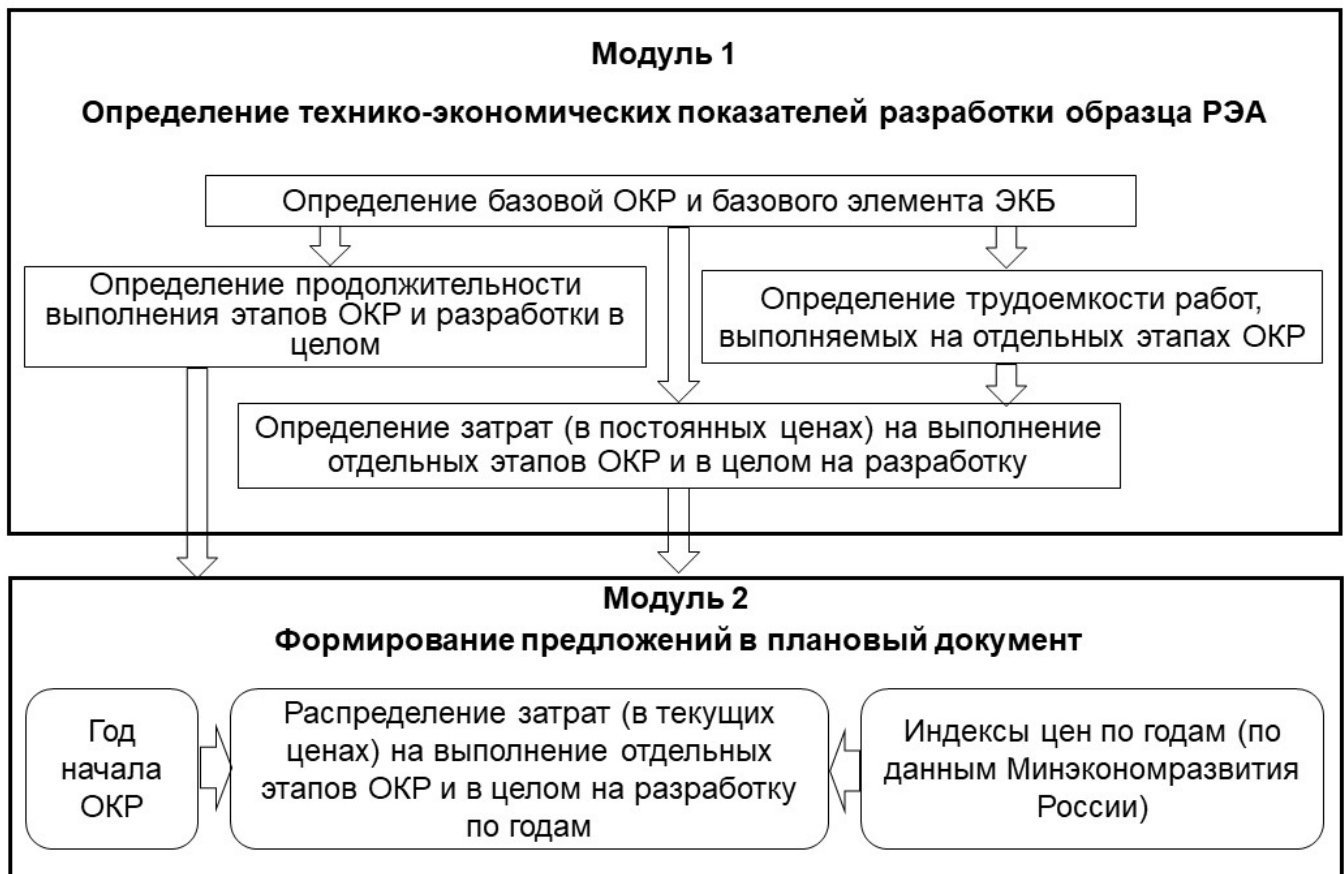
Модуль 1

Определение технико-экономических показателей разработки образца РЭА

Определение базовой ОКР и базового элемента ЭКБ

Определение продолжительности выполнения этапов ОКР и разработки в целом

Определение трудоемкости работ, выполняемых на отдельных этапах ОКР

Определение затрат (в постоянных ценах) на выполнение отдельных этапов ОКР и в целом на разработку

Модуль 2

Формирование предложений в плановый документ

Год начала ОКР

Распределение затрат (в текущих ценах) на выполнение отдельных этапов ОКР и в целом на разработку по годам

Индексы цен по годам (по данным Минэкономразвития России)